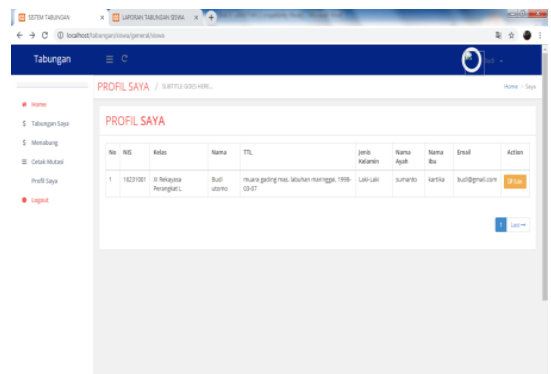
SISTEM TABUNGAN × LAPORAN TABUNGAN SISWA ×

← → C ⓘ localhost/tabungan/siswa/general/siswa

Tabungan

budi

Home
Tabungan Saya
Menabung
Cetak Mutasi
Profil Saya
Logout

PROFIL SAYA / SUBTITLE GOES HERE...

Home > Saya

PROFIL SAYA

| No | NIS | Kelas | Nama | TTL | Jenis Kelamin | Nama Ayah | Nama Ibu | Email | Action |
|---|---|---|---|---|---|---|---|---|---|
| 1 | 16231081 | XI Rekayasa Perangkat L | Budi utomo | muara gading mas, labuhan maringgai, 1998-03-07 | Laki-Laki | sumanto | kartika | budi@gmail.com | Ubah |

1 Last →